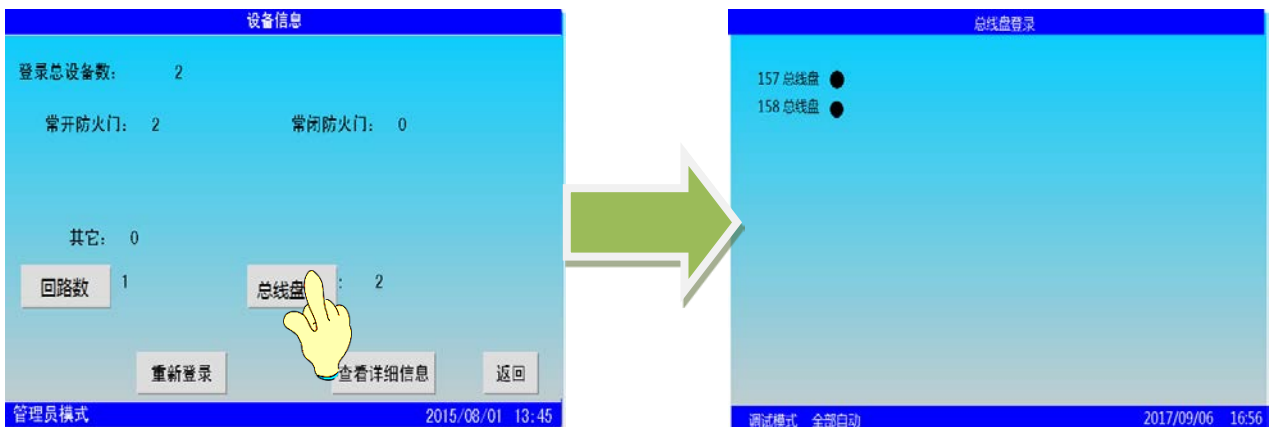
设备信息

登录总设备数： 2

常开防火门： 2

常闭防火门： 0

其它： 0

回路数 1

总线盘 : 2

重新登录

查看详细信息

返回

管理员模式

2015/08/01 13:45

总线盘登录

157 总线盘

158 总线盘

调试模式 全部自动

2017/09/06 16:56